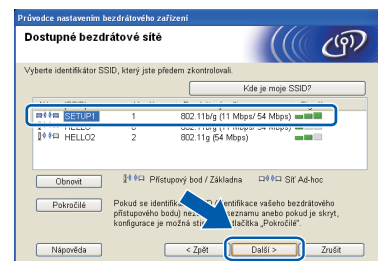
Průvodce nastavením bezdrátového zařízení

Dostupné bezdrátové sítě

Vyberte identifikátor SSID, který jste předem zkontrolovali.

Kde je moje SSID?

| | | | |
|---|---|---|---|
| SETUP1 | 1 | 802.11b/g (11 Mbps/ 54 Mbps) | |
| HELLO | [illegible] | 802.11b/g (11 Mbps/ 54 Mbps) | |
| HELLO2 | 2 | 802.11g (54 Mbps) | |

Obnovit

Přístupový bod / Základna

Síť Ad-hoc

Pokročilé

Pokud se identifik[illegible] (identifikace vašeho bezdrátového přístupového bodu) ne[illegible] seznamu anebo pokud je skryt, konfigurace je možná stis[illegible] tlačítka „Pokročilé".

Nápověda

< Zpět

Další >

Zrušit